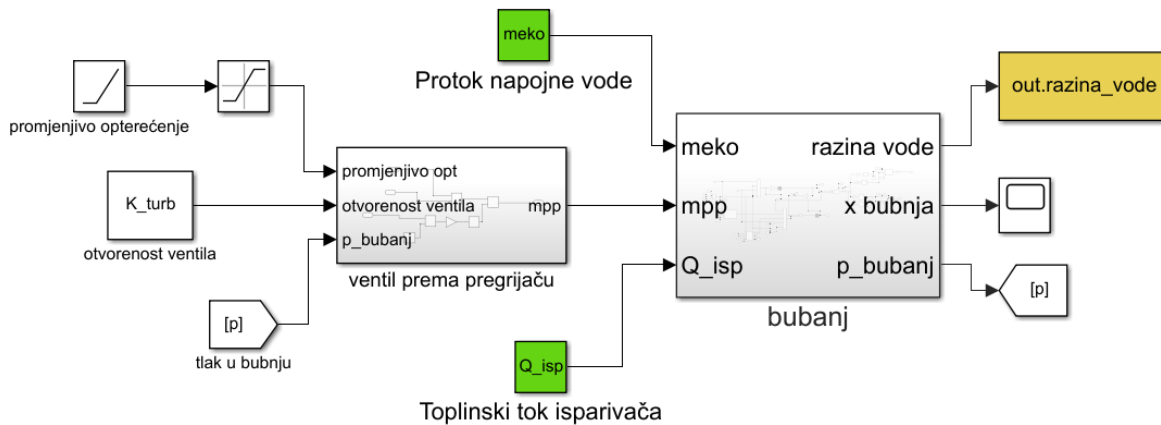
meko

Protok napojne vode

out.razina_vode

promjenjivo opterećenje

promjenjivo opt

otvorenost ventila

mpp

p_bubanj

K_turb

otvorenost ventila

ventil prema pregrijaču

meko

razina vode

mpp

x bubnja

Q_isp

p_bubanj

[p]

bubanj

[p]

tlak u bubnju

Q_isp

Toplinski tok isparivača